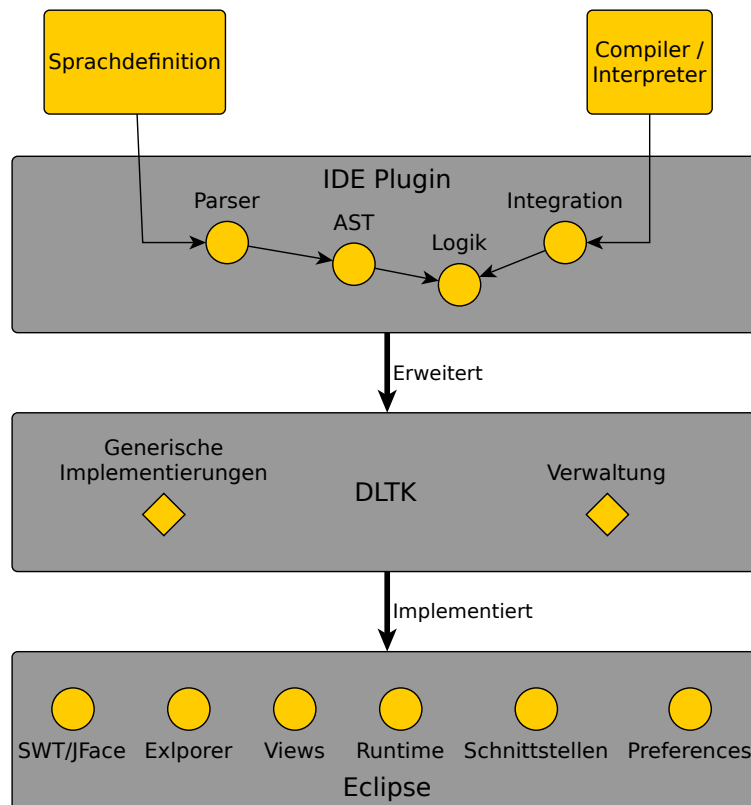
Sprachdefinition

Compiler / Interpreter

IDE Plugin

Parser

AST

Logik

Integration

Erweitert

Generische Implementierungen

DLTK

Verwaltung

Implementiert

SWT/JFace

Exlporer

Views

Runtime

Schnittstellen

Preferences

Eclipse